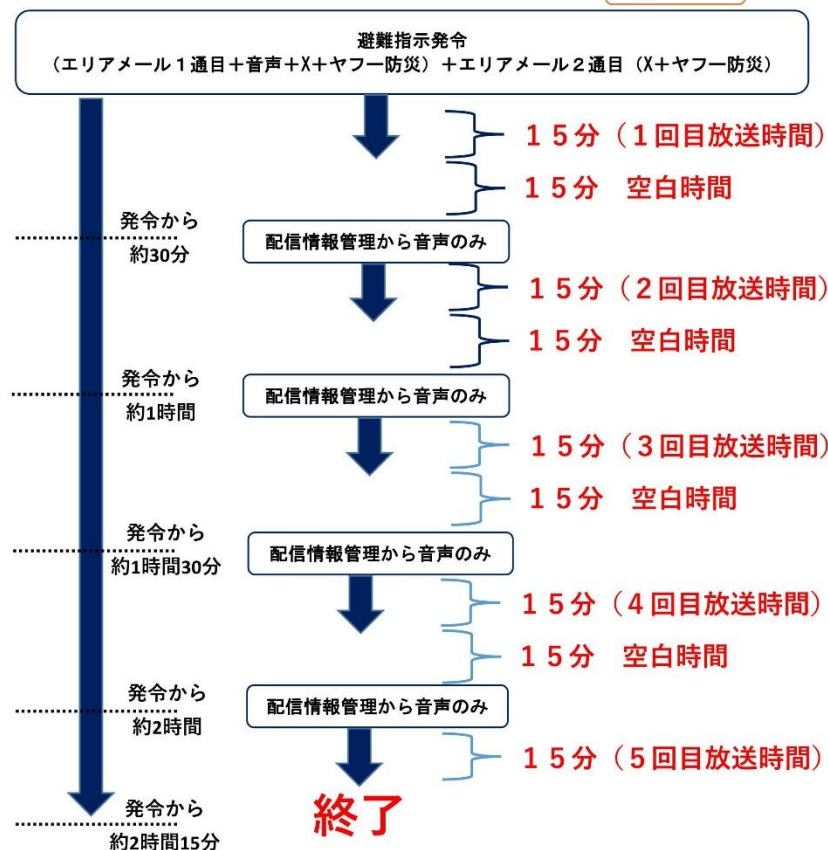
避難指示発令
（エリアメール１通目＋音声＋X＋ヤフー防災）＋エリアメール２通目（X＋ヤフー防災）

１５分（１回目放送時間）
１５分　空白時間

発令から
約30分

配信情報管理から音声のみ

１５分（２回目放送時間）
１５分　空白時間

発令から
約1時間

配信情報管理から音声のみ

１５分（３回目放送時間）
１５分　空白時間

発令から
約1時間30分

配信情報管理から音声のみ

１５分（４回目放送時間）
１５分　空白時間

発令から
約2時間

配信情報管理から音声のみ

１５分（５回目放送時間）

発令から
約2時間15分

終了